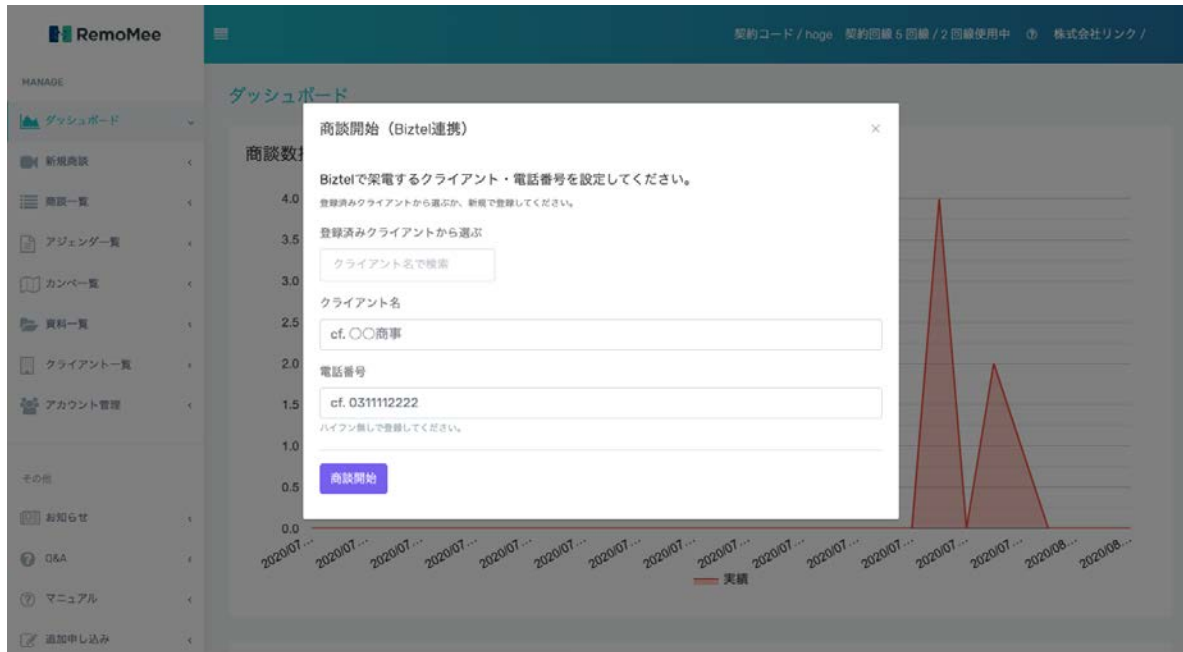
RemoMee

契約コード / hoge 契約回線 5 回線 / 2 回線使用中 ⑦ 株式会社リンク /

MANAGE

ダッシュボード

新規商談

商談一覧

アジェンダ一覧

カンペ一覧

資料一覧

クライアント一覧

アカウント管理

その他

お知らせ

Q&A

マニュアル

追加申し込み

ダッシュボード

商談数推

4.0
3.5
3.0
2.5
2.0
1.5
1.0
0.5
0.0

2020/07... 2020/07... 2020/07... 2020/07... 2020/07... 2020/07... 2020/07... 2020/07... 2020/07... 2020/07... 2020/07... 2020/07... 2020/07... 2020/07... 2020/08... 2020/08...

実績

商談開始（Biztel連携）

×

Biztelで架電するクライアント・電話番号を設定してください。

登録済みクライアントから選ぶか、新規で登録してください。

登録済みクライアントから選ぶ

クライアント名で検索

クライアント名

cf. ○○商事

電話番号

cf. 0311112222

ハイフン無しで登録してください。

商談開始